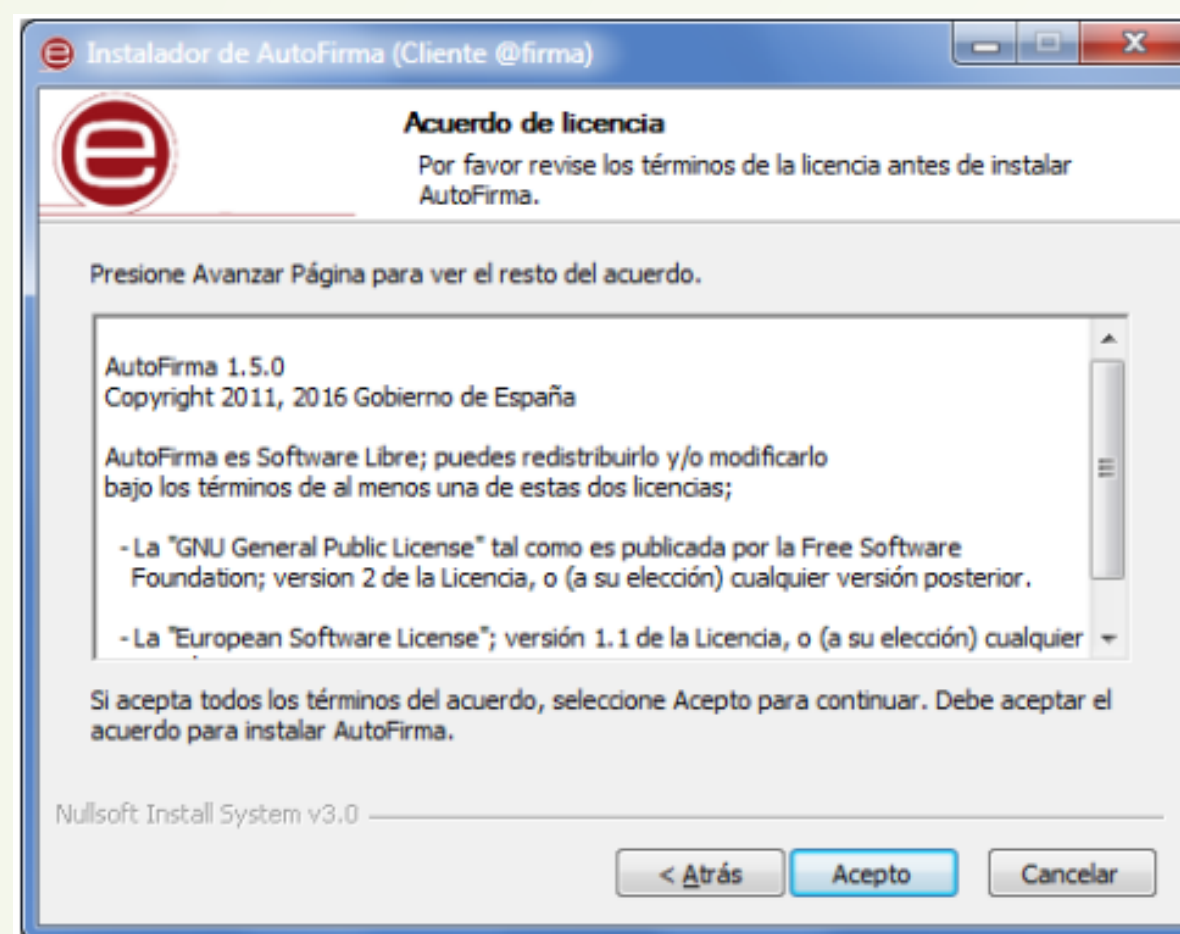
Instalador de AutoFirma (Cliente @firma)

Acuerdo de licencia

Por favor revise los términos de la licencia antes de instalar AutoFirma.

Presione Avanzar Página para ver el resto del acuerdo.

AutoFirma 1.5.0
Copyright 2011, 2016 Gobierno de España

AutoFirma es Software Libre; puedes redistribuirlo y/o modificarlo bajo los términos de al menos una de estas dos licencias;

- La "GNU General Public License" tal como es publicada por la Free Software Foundation; version 2 de la Licencia, o (a su elección) cualquier versión posterior.

- La "European Software License"; versión 1.1 de la Licencia, o (a su elección) cualquier

Si acepta todos los términos del acuerdo, seleccione Acepto para continuar. Debe aceptar el acuerdo para instalar AutoFirma.

Nullsoft Install System v3.0

< Atrás   Acepto   Cancelar